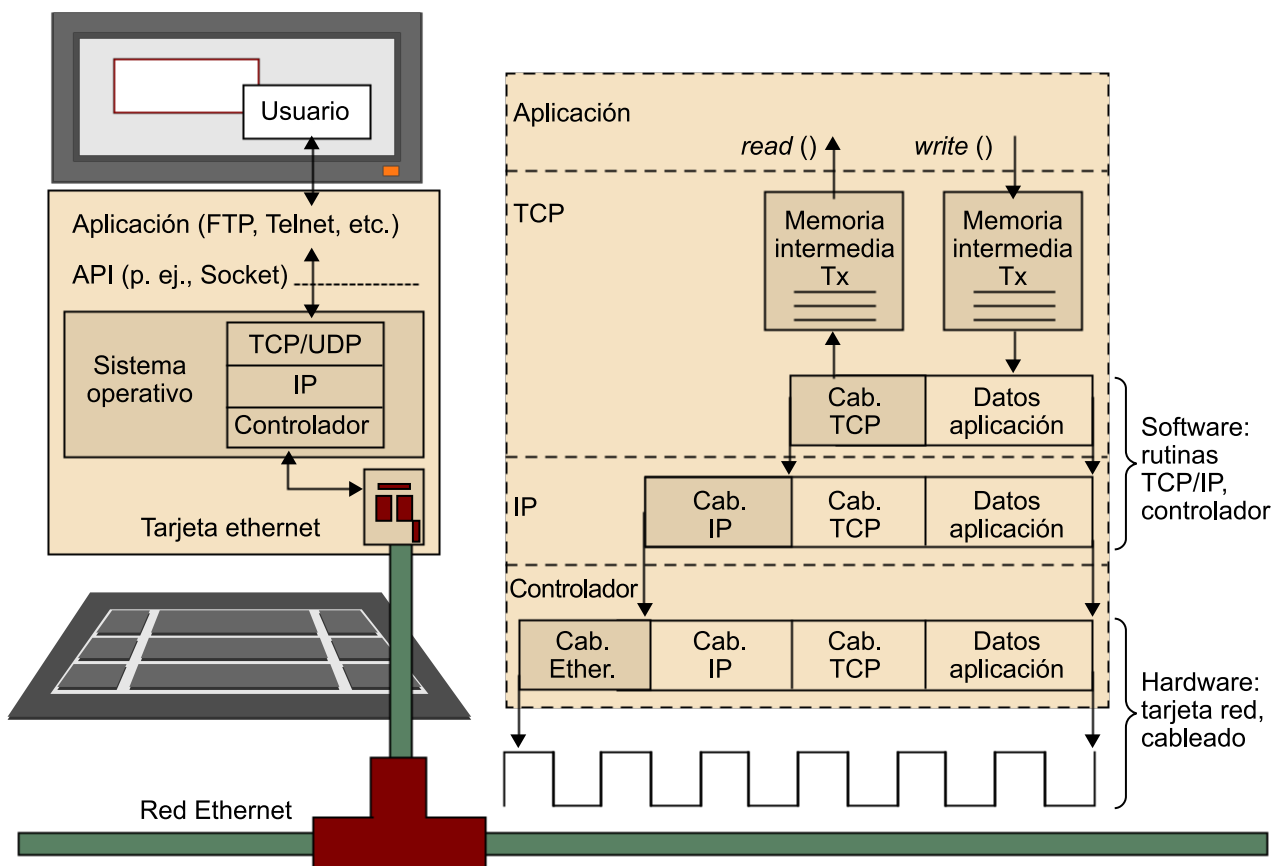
Usuario

Aplicación (FTP, Telnet, etc.)

API (p. ej., Socket)

Sistema operativo

TCP/UDP

IP

Controlador

Tarjeta ethernet

Red Ethernet

Aplicación

*read* ()

*write* ()

TCP

Memoria intermedia Tx

Memoria intermedia Tx

Cab. TCP

Datos aplicación

Software: rutinas TCP/IP, controlador

IP

Cab. IP

Cab. TCP

Datos aplicación

Controlador

Cab. Ether.

Cab. IP

Cab. TCP

Datos aplicación

Hardware: tarjeta red, cableado